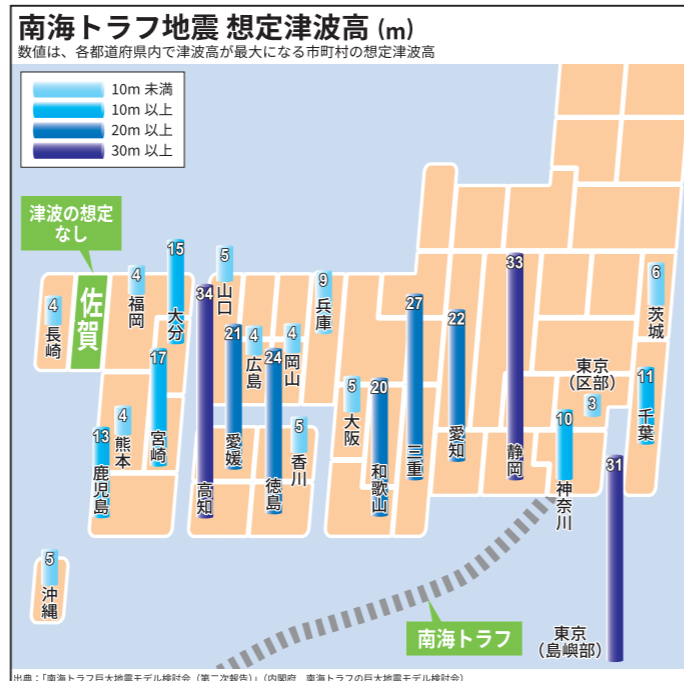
南海トラフ地震 想定津波高 (m)
数値は、各都道府県内で津波高が最大になる市町村の想定津波高

10m 未満
10m 以上
20m 以上
30m 以上

津波の想定なし

4 長崎
佐賀
4 福岡
15 大分
5 山口
34 高知
21 愛媛
4 広島
24 徳島
4 岡山
5 香川
9 兵庫
5 大阪
20 和歌山
27 三重
22 愛知
33 静岡
10 神奈川
3 東京(区部)
11 千葉
6 茨城
31 東京(島嶼部)
17 宮崎
4 熊本
13 鹿児島
5 沖縄

南海トラフ

出典:「南海トラフ巨大地震モデル検討会(第二次報告)」(内閣府 南海トラフの巨大地震モデル検討会)